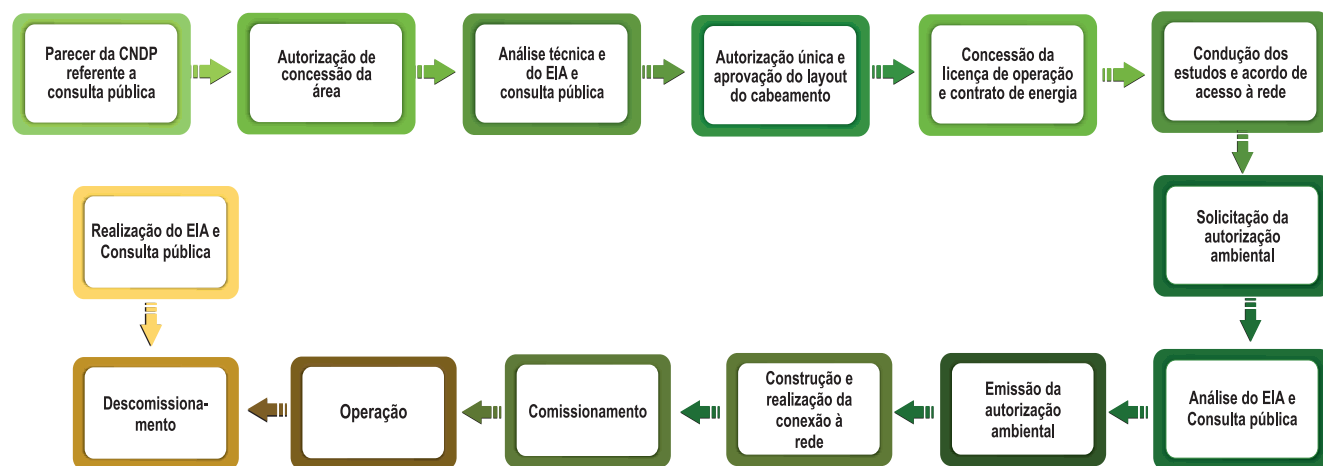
Parecer da CNDP referente a consulta pública

Autorização de concessão da área

Análise técnica e do EIA e consulta pública

Autorização única e aprovação do layout do cabeamento

Concessão da licença de operação e contrato de energia

Condução dos estudos e acordo de acesso à rede

Solicitação da autorização ambiental

Análise do EIA e Consulta pública

Emissão da autorização ambiental

Construção e realização da conexão à rede

Comissionamento

Operação

Descomissionamento

Realização do EIA e Consulta pública